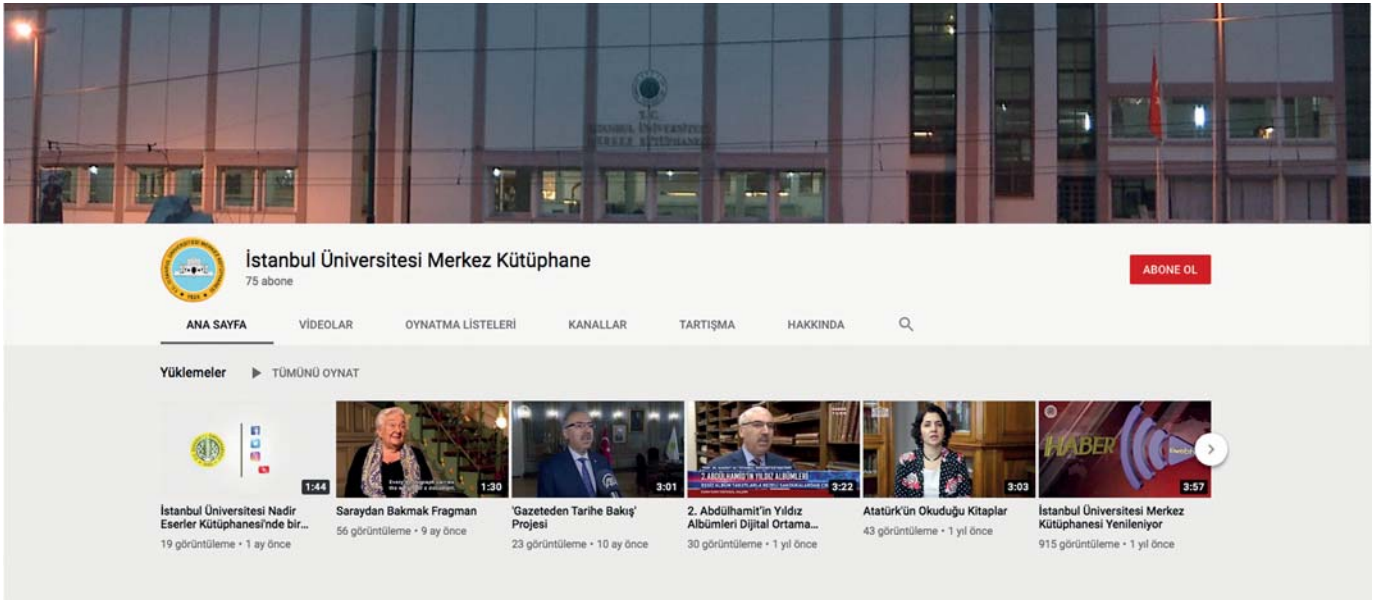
T.C.
İSTANBUL ÜNİVERSİTESİ
MERKEZ KÜTÜPHANE

İstanbul Üniversitesi Merkez Kütüphane
75 abone

ABONE OL

ANA SAYFA VİDEOLAR OYNATMA LİSTELERİ KANALLAR TARTIŞMA HAKKINDA

Yüklemeler TÜMÜNÜ OYNAT

1:44
İstanbul Üniversitesi Nadir Eserler Kütüphanesi'nde bir...
19 görüntüleme • 1 ay önce

1:30
Saraydan Bakmak Fragman
56 görüntüleme • 9 ay önce

3:01
'Gazeteden Tarihe Bakış' Projesi
23 görüntüleme • 10 ay önce

3:22
2. ABDÜLHAMİD'İN YILDIZ ALBÜMLERİ
2. Abdülhamit'in Yıldız Albümleri Dijital Ortama...
30 görüntüleme • 1 yıl önce

3:03
Atatürk'ün Okuduğu Kitaplar
43 görüntüleme • 1 yıl önce

HABER
3:57
İstanbul Üniversitesi Merkez Kütüphanesi Yenileniyor
915 görüntüleme • 1 yıl önce